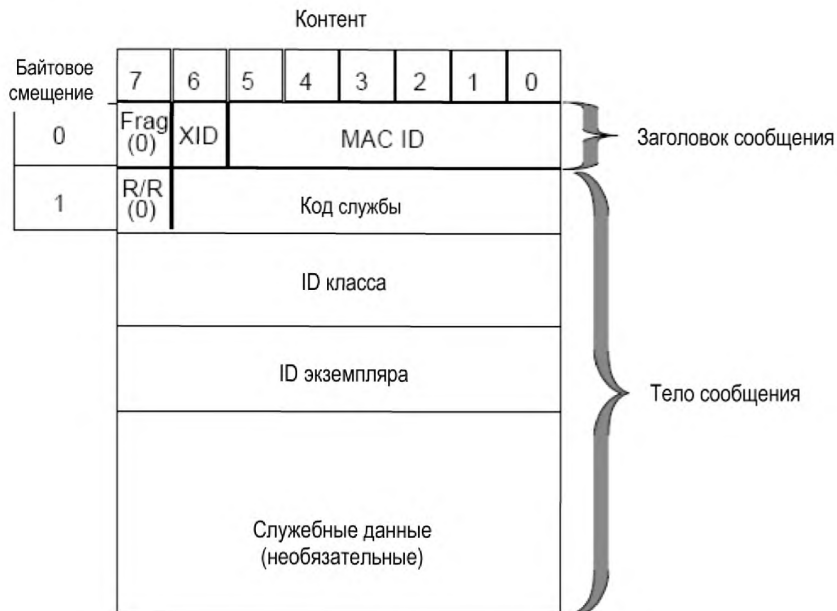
Контент

| Байтовое смещение | 7 | 6 | 5 | 4 | 3 | 2 | 1 | 0 |
|---|---|---|---|---|---|---|---|---|
| 0 | Frag (0) | XID | MAC ID | | | | | |
| 1 | R/R (0) | Код службы | | | | | | |
| | ID класса | | | | | | | |
| | ID экземпляра | | | | | | | |
| | Служебные данные (необязательные) | | | | | | | |

Заголовок сообщения

Тело сообщения